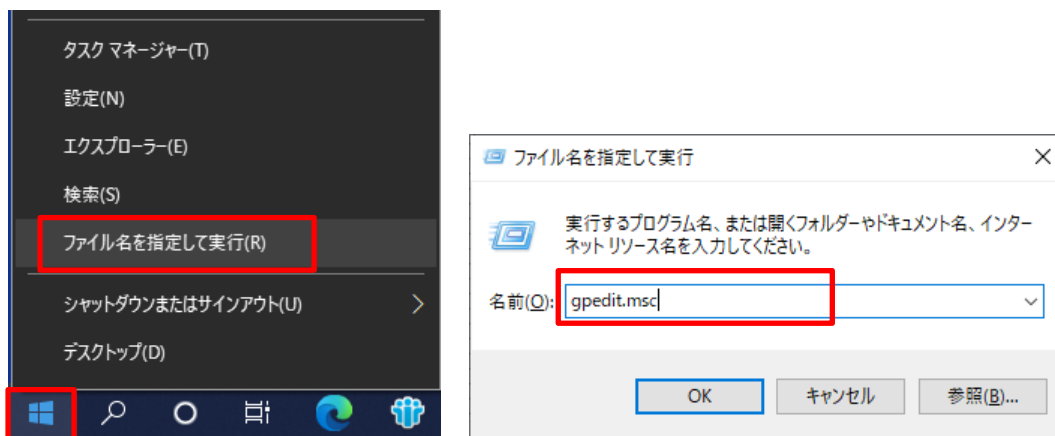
タスク マネージャー(T)

設定(N)

エクスプローラー(E)

検索(S)

ファイル名を指定して実行(R)

シャットダウンまたはサインアウト(U)

デスクトップ(D)

ファイル名を指定して実行

実行するプログラム名、または開くフォルダーやドキュメント名、インターネット リソース名を入力してください。

名前(O): gpedit.msc

OK

キャンセル

参照(B)...